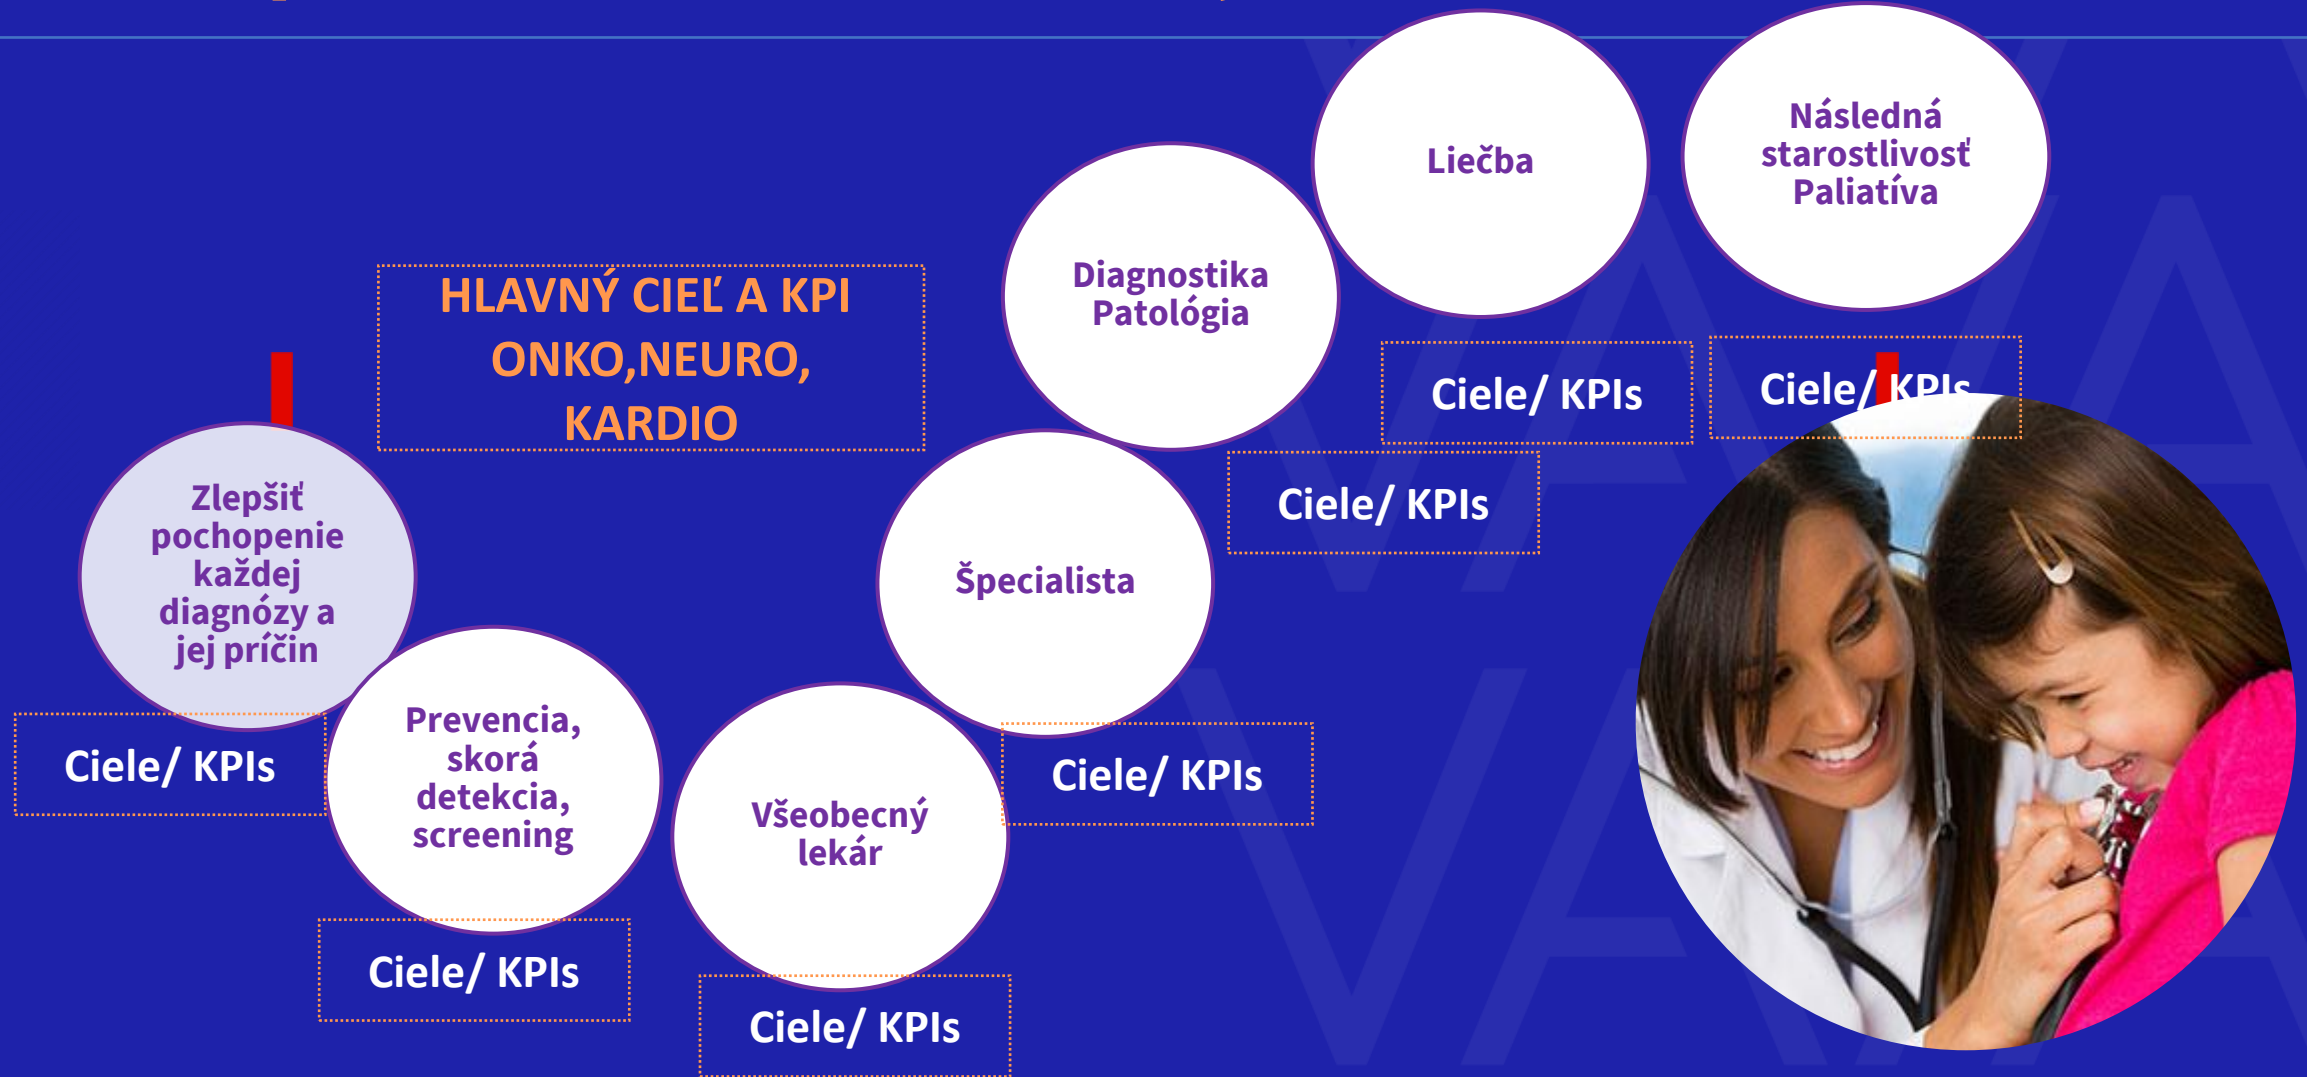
Liečba

Následná starostlivosť Paliatíva

HLAVNÝ CIEĽ A KPI ONKO,NEURO, KARDIO

Diagnostika Patológia

Ciele/ KPIs

Ciele/ KPIs

Ciele/ KPIs

Zlepšiť pochopenie každej diagnózy a jej príčin

Špecialista

Ciele/ KPIs

Prevencia, skorá detekcia, screening

Všeobecný lekár

Ciele/ KPIs

Ciele/ KPIs

Ciele/ KPIs